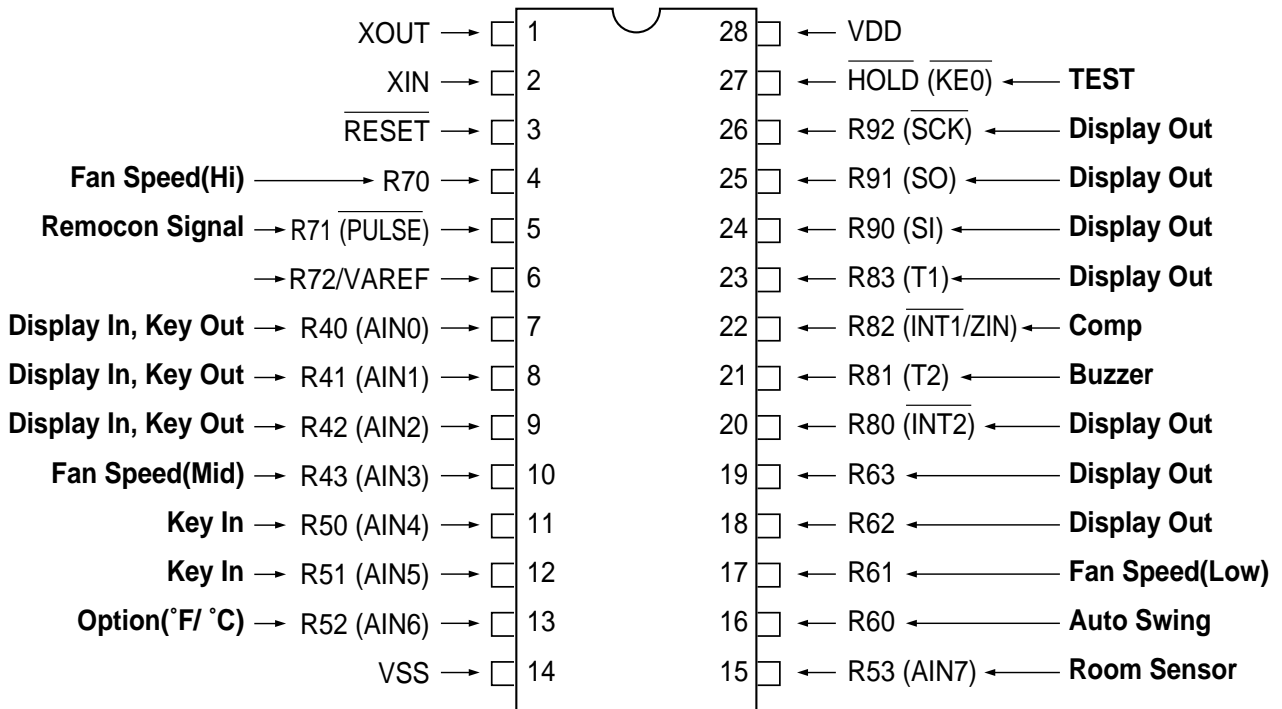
XOUT → 1
XIN → 2
$\overline{RESET}$ → 3
Fan Speed(Hi) → R70 → 4
Remocon Signal → R71 ($\overline{PULSE}$) → 5
→ R72/VAREF → 6
Display In, Key Out → R40 (AIN0) → 7
Display In, Key Out → R41 (AIN1) → 8
Display In, Key Out → R42 (AIN2) → 9
Fan Speed(Mid) → R43 (AIN3) → 10
Key In → R50 (AIN4) → 11
Key In → R51 (AIN5) → 12
Option(˚F/ ˚C) → R52 (AIN6) → 13
VSS → 14

28 ← VDD
27 ← $\overline{HOLD}$ ($\overline{KE0}$) ← TEST
26 ← R92 ($\overline{SCK}$) ← Display Out
25 ← R91 (SO) ← Display Out
24 ← R90 (SI) ← Display Out
23 ← R83 (T1) ← Display Out
22 ← R82 ($\overline{INT1}$/ZIN) ← Comp
21 ← R81 (T2) ← Buzzer
20 ← R80 ($\overline{INT2}$) ← Display Out
19 ← R63 ← Display Out
18 ← R62 ← Display Out
17 ← R61 ← Fan Speed(Low)
16 ← R60 ← Auto Swing
15 ← R53 (AIN7) ← Room Sensor